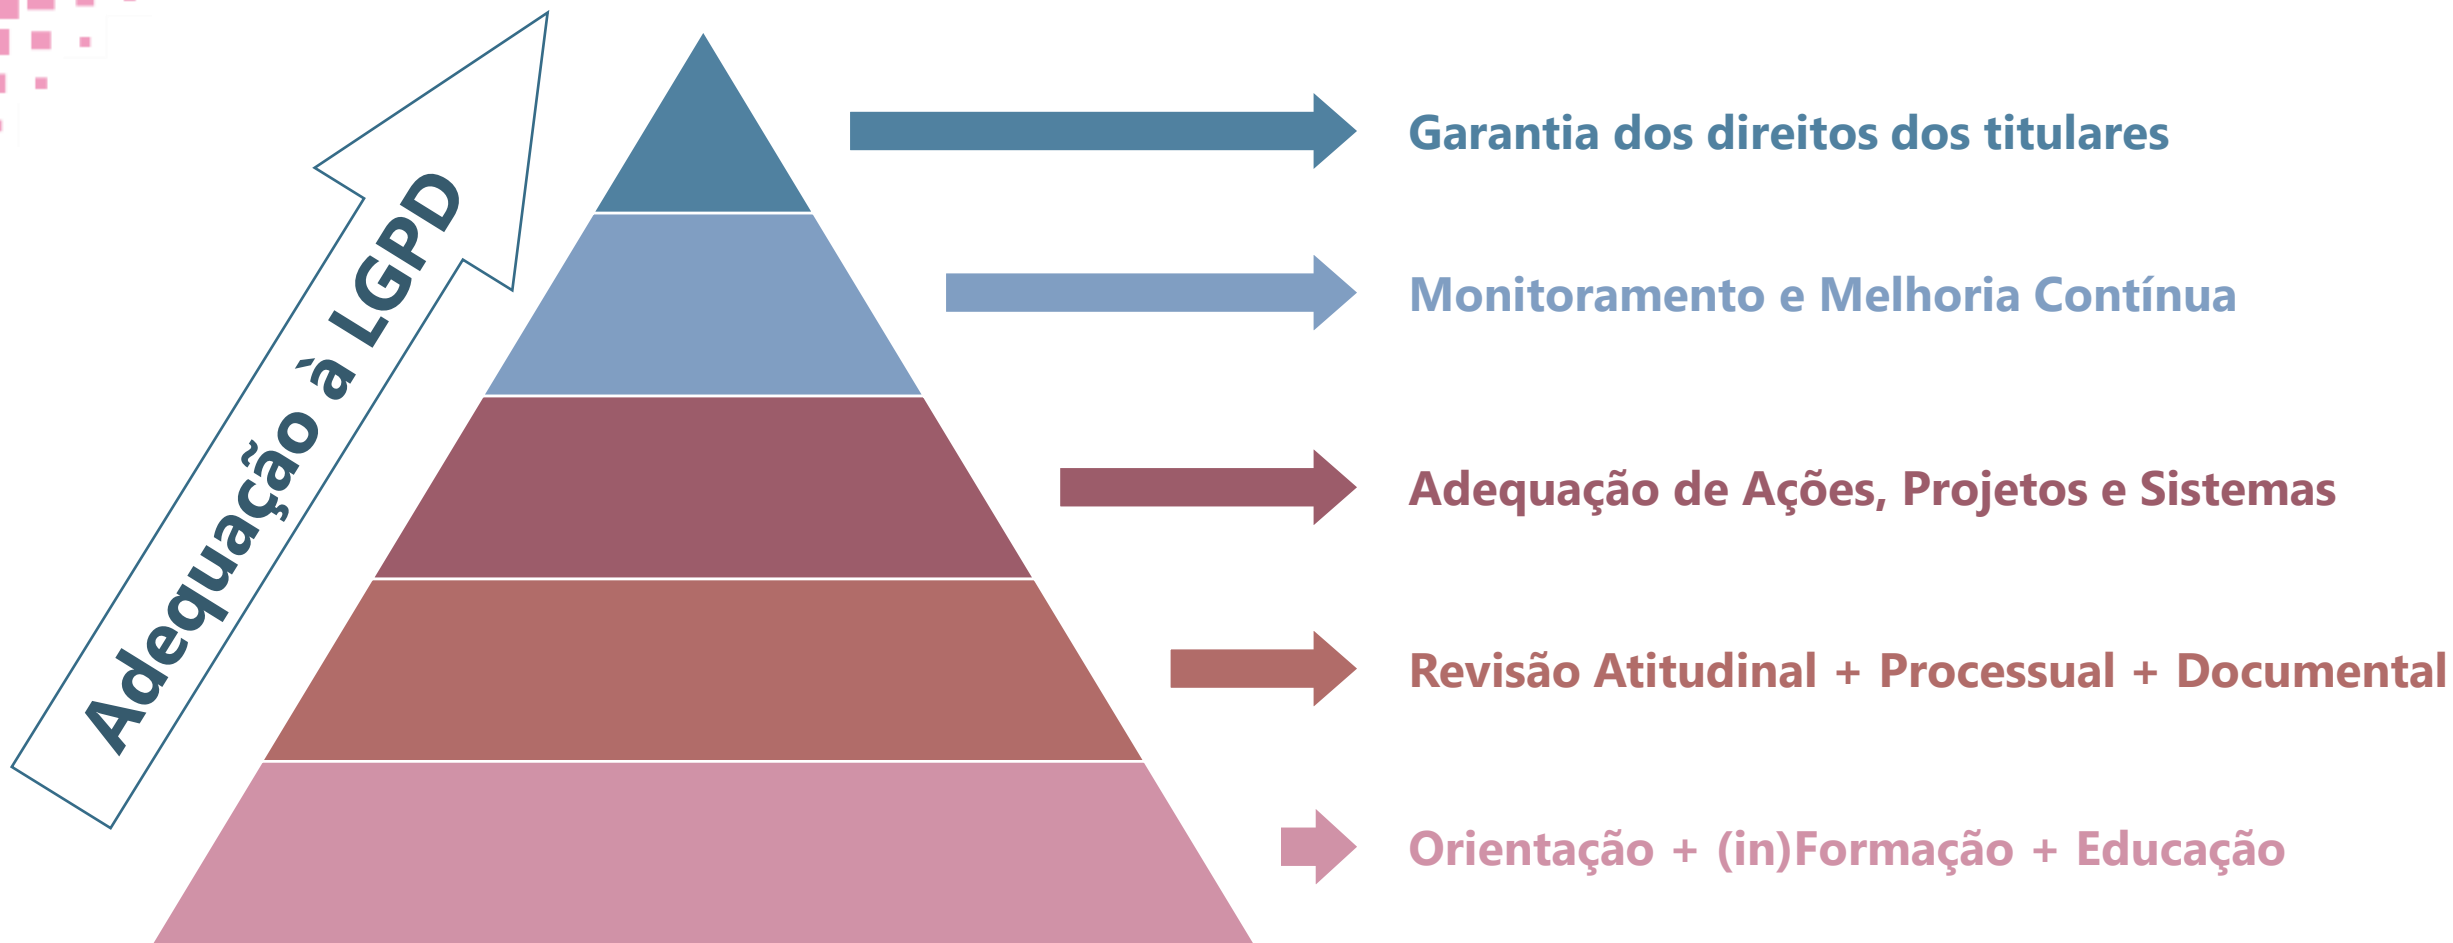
Adequação à LGPD

Garantia dos direitos dos titulares

Monitoramento e Melhoria Contínua

Adequação de Ações, Projetos e Sistemas

Revisão Atitudinal + Processual + Documental

Orientação + (in)Formação + Educação